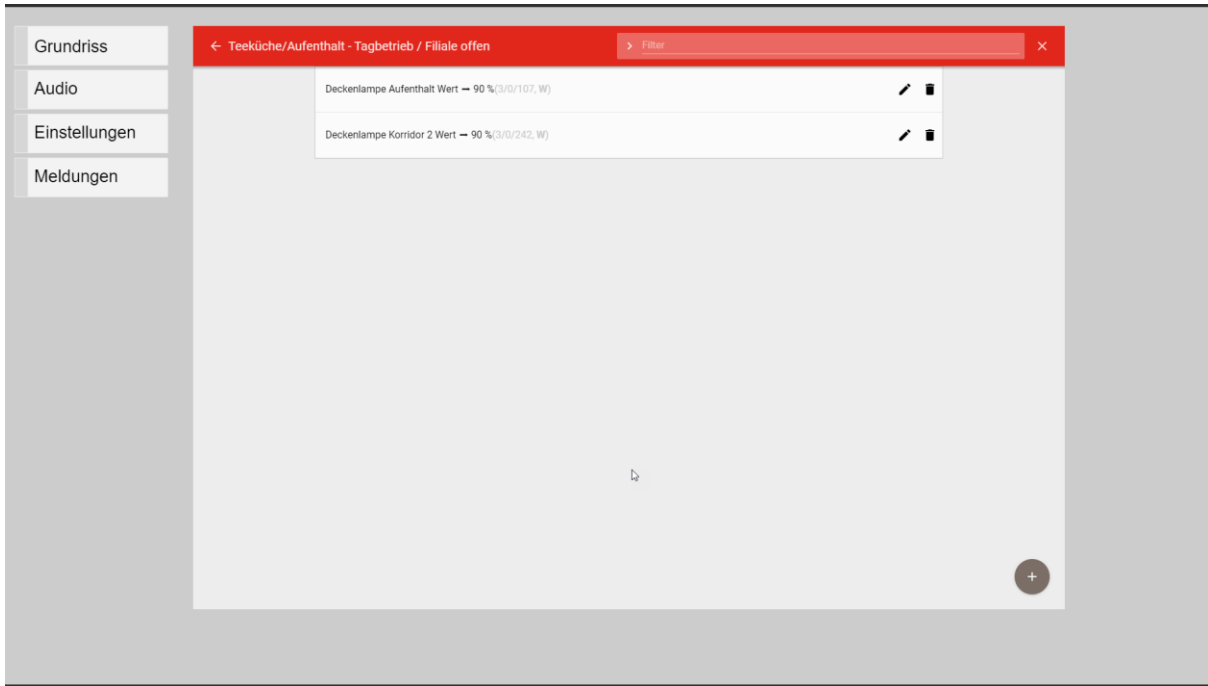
Grundriss

Audio

Einstellungen

Meldungen

← Teeküche/Aufenthalt - Tagbetrieb / Filiale offen

> Filter

×

Deckenlampe Aufenthalt Wert → 90 %(3/0/107, W)

Deckenlampe Korridor 2 Wert → 90 %(3/0/242, W)

+